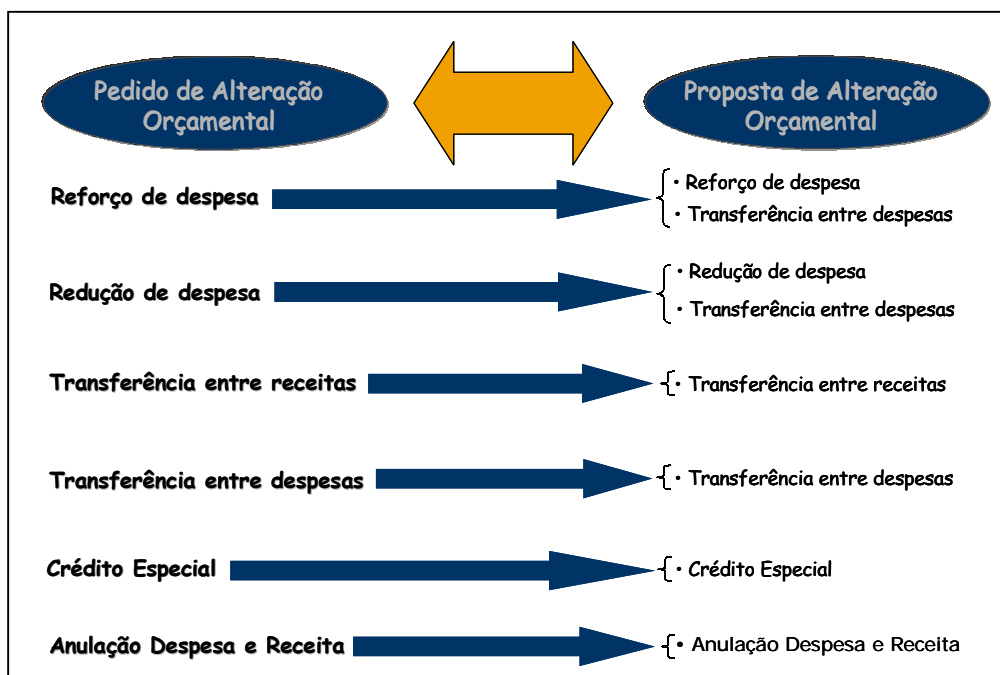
Pedido de Alteração Orçamental

Proposta de Alteração Orçamental

Reforço de despesa

• Reforço de despesa
• Transferência entre despesas

Redução de despesa

• Redução de despesa
• Transferência entre despesas

Transferência entre receitas

• Transferência entre receitas

Transferência entre despesas

• Transferência entre despesas

Crédito Especial

• Crédito Especial

Anulação Despesa e Receita

• Anulação Despesa e Receita